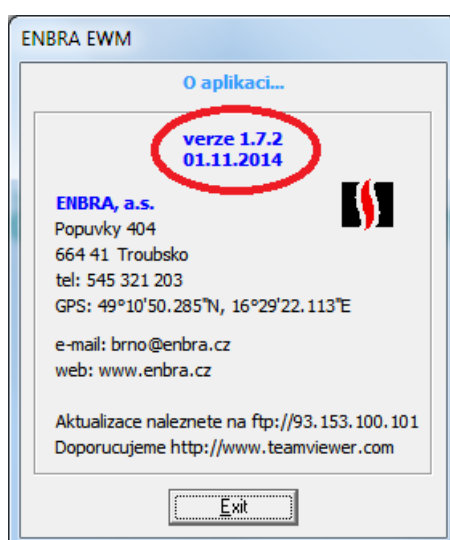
ENBRA EWM

O aplikaci...

verze 1.7.2
01.11.2014

ENBRA, a.s.
Popuvky 404
664 41 Troubsko
tel: 545 321 203
GPS: 49°10'50.285"N, 16°29'22.113"E

e-mail: brno@enbra.cz
web: www.enbra.cz

Aktualizace naleznete na ftp://93.153.100.101
Doporucujeme http://www.teamviewer.com

Exit